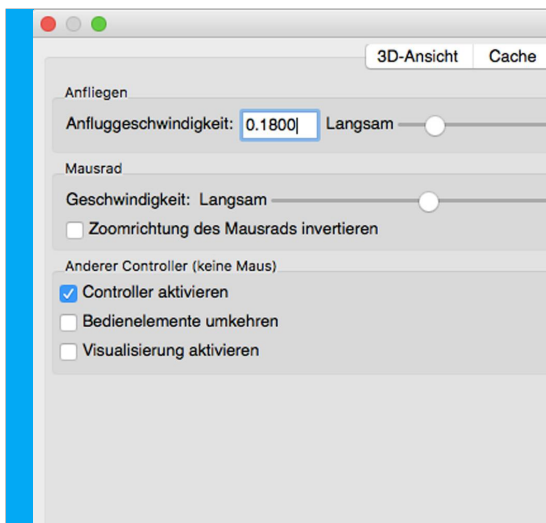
3D-Ansicht Cache

Anfliegen

Anfluggeschwindigkeit: 0.1800 Langsam

Mausrad

Geschwindigkeit: Langsam

Zoomrichtung des Mausrads invertieren

Anderer Controller (keine Maus)

Controller aktivieren

Bedienelemente umkehren

Visualisierung aktivieren